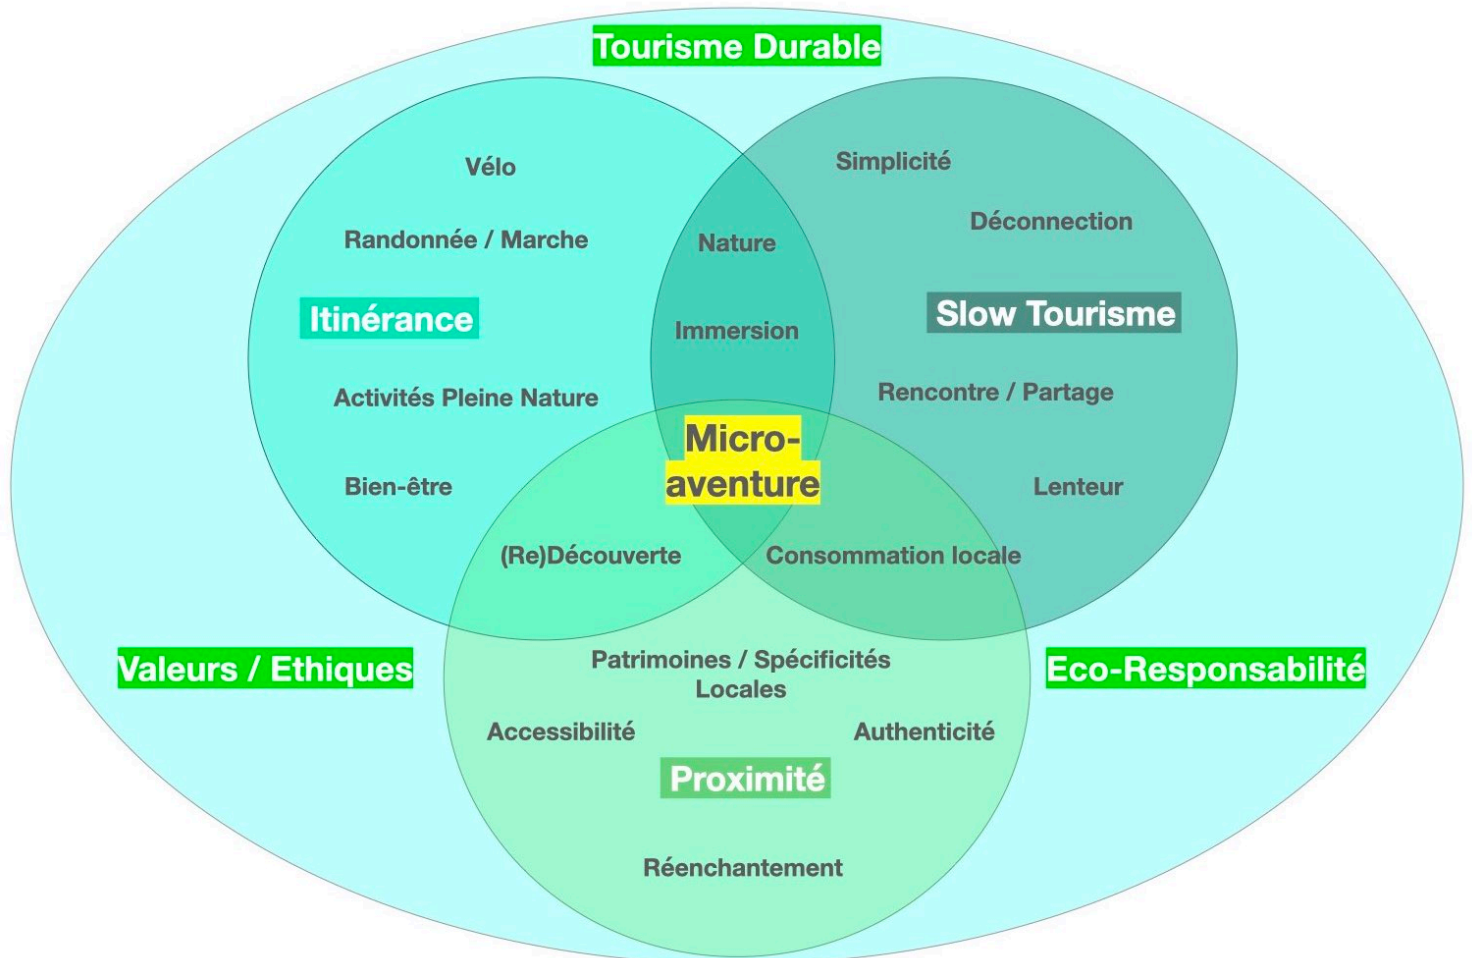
Tourisme Durable

Vélo

Randonnée / Marche

Itinérance

Activités Pleine Nature

Bien-être

Nature

Immersion

Simplicité

Déconnection

Slow Tourisme

Rencontre / Partage

Lenteur

Micro-aventure

(Re)Découverte

Consommation locale

Valeurs / Ethiques

Patrimoines / Spécificités Locales

Eco-Responsabilité

Accessibilité

Authenticité

Proximité

Réenchantement